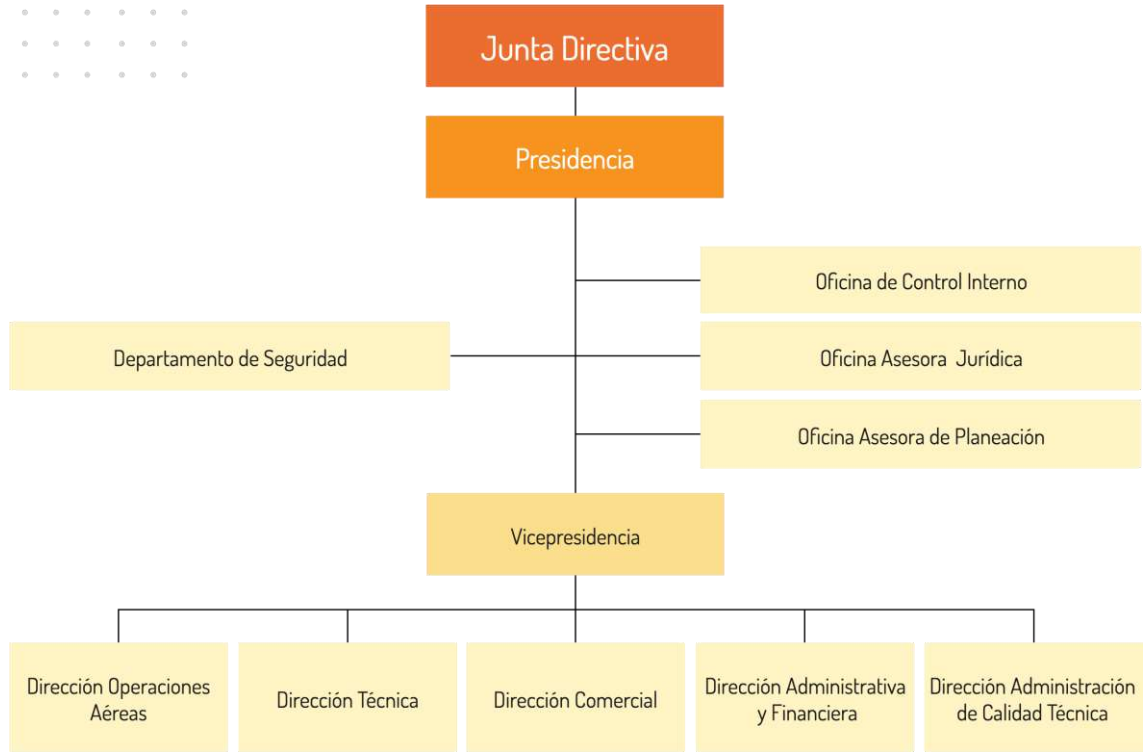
Junta Directiva

Presidencia

Oficina de Control Interno

Departamento de Seguridad

Oficina Asesora Jurídica

Oficina Asesora de Planeación

Vicepresidencia

Dirección Operaciones Aéreas

Dirección Técnica

Dirección Comercial

Dirección Administrativa y Financiera

Dirección Administración de Calidad Técnica